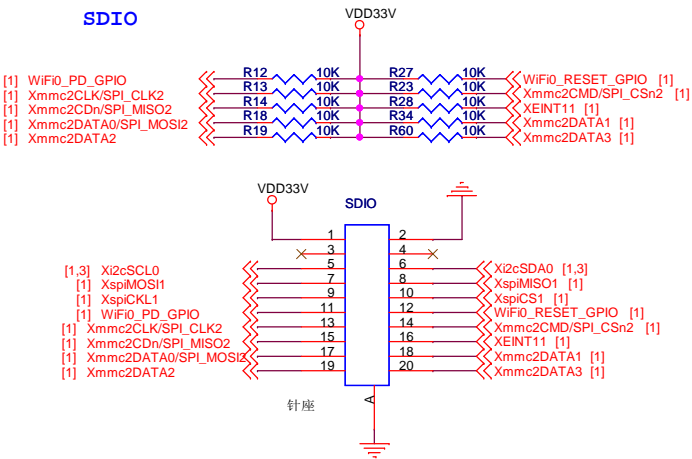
SDIO

VDD33V

[1] WiFi0_PD_GPIO
[1] Xmmc2CLK/SPI_CLK2
[1] Xmmc2CDn/SPI_MISO2
[1] Xmmc2DATA0/SPI_MOSI2
[1] Xmmc2DATA2

R12 10K
R13 10K
R14 10K
R18 10K
R19 10K

R27 10K
R23 10K
R28 10K
R34 10K
R60 10K

WiFi0_RESET_GPIO [1]
Xmmc2CMD/SPI_CSn2 [1]
XEINT11 [1]
Xmmc2DATA1 [1]
Xmmc2DATA3 [1]

VDD33V

SDIO

| | | |
|---|---|---|
| | 1 | 2 | |
| | 3 | 4 | |
| | 5 | 6 | Xi2cSDA0 [1,3] |
| [1,3] Xi2cSCL0 | 7 | 8 | XspiMISO1 [1] |
| [1] XspiMOSI1 | 9 | 10 | XspiCS1 [1] |
| [1] XspiCKL1 | 11 | 12 | WiFi0_RESET_GPIO [1] |
| [1] WiFi0_PD_GPIO | 13 | 14 | Xmmc2CMD/SPI_CSn2 [1] |
| [1] Xmmc2CLK/SPI_CLK2 | 15 | 16 | XEINT11 [1] |
| [1] Xmmc2CDn/SPI_MISO2 | 17 | 18 | Xmmc2DATA1 [1] |
| [1] Xmmc2DATA0/SPI_MOSI2 | 19 | 20 | Xmmc2DATA3 [1] |
| [1] Xmmc2DATA2 | | | |

针座

A